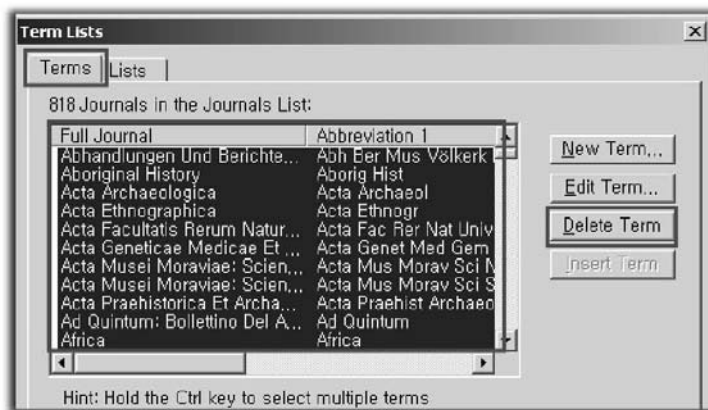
Term Lists

Terms | Lists

818 Journals in the Journals List:

| Full Journal | Abbreviation 1 |
|---|---|
| Abhandlungen Und Berichte... | Abh Ber Mus Völkerk |
| Aboriginal History | Aborig Hist |
| Acta Archaeologica | Acta Archaeol |
| Acta Ethnographica | Acta Ethnogr |
| Acta Facultatis Rerum Natur... | Acta Fac Rer Nat Univ |
| Acta Geneticae Medicae Et ... | Acta Genet Med Gem |
| Acta Musei Moraviae: Scien... | Acta Mus Morav Sci N |
| Acta Musei Moraviae: Scien... | Acta Mus Morav Sci S |
| Acta Praehistorica Et Archa... | Acta Praehist Archaeo |
| Ad Quintum: Bollettino Del A... | Ad Quintum |
| Africa | Africa |

New Term...
Edit Term...
Delete Term
Insert Term

Hint: Hold the Ctrl key to select multiple terms